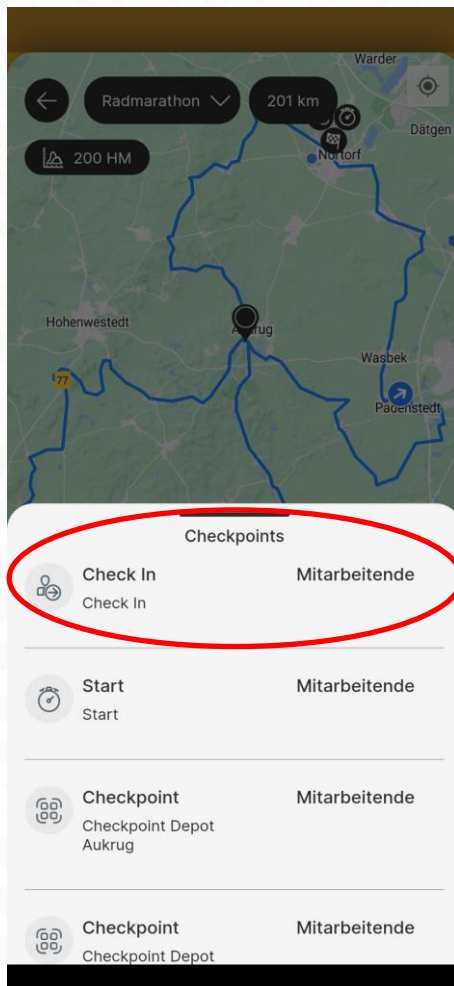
Radmarathon
201 km
200 HM
Warder
Dätgen
Nortorf
Hohenwestedt
Aukrug
Wasbek
Padenstedt
77

Checkpoints

Check In
Check In
Mitarbeitende

Start
Start
Mitarbeitende

Checkpoint
Checkpoint Depot Aukrug
Mitarbeitende

Checkpoint
Checkpoint Depot
Mitarbeitende